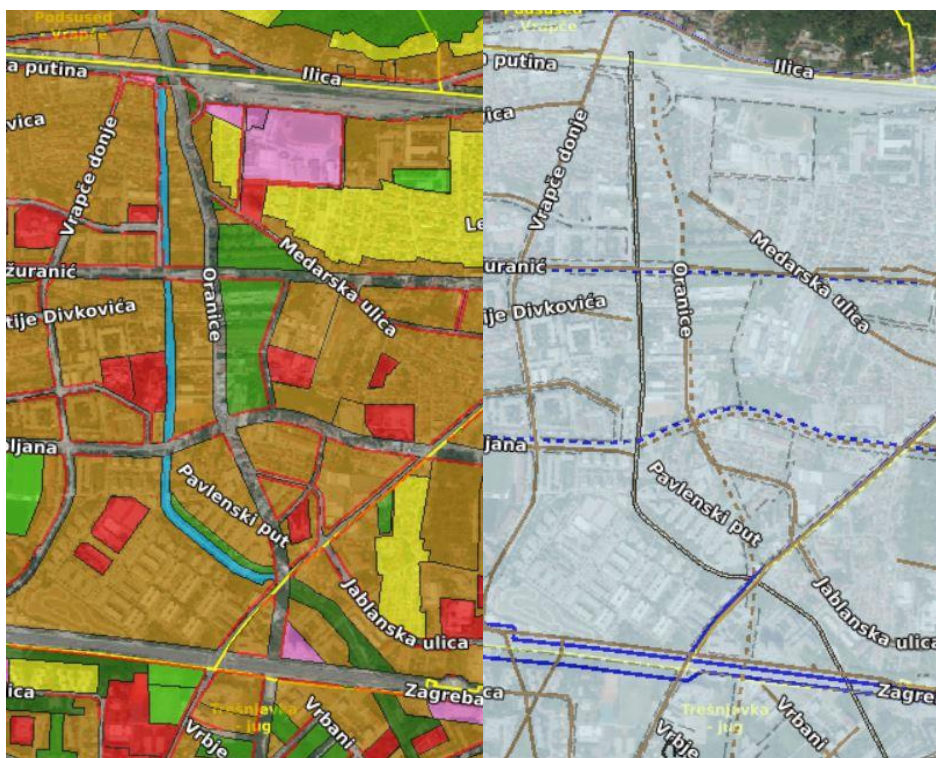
Podsused - Vrapče
a putina
Ilica
vica
Vrapče donje
Le
žuranić
Oranice
Medarska ulica
tije Divkovića
oljana
Pavlenski put
Jablanska ulica
ica
Zagreba
Trešnjevka - jug
Vrbani
Vrbje

Podsused - Vrapče
putina
Ilica
Vrapče donje
žuranić
Oranice
Medarska ulica
ije Divkovića
ljana
Pavlenski put
Jablanska ulica
Zagre
Trešnjevka - jug
Vrbani
Vrbje